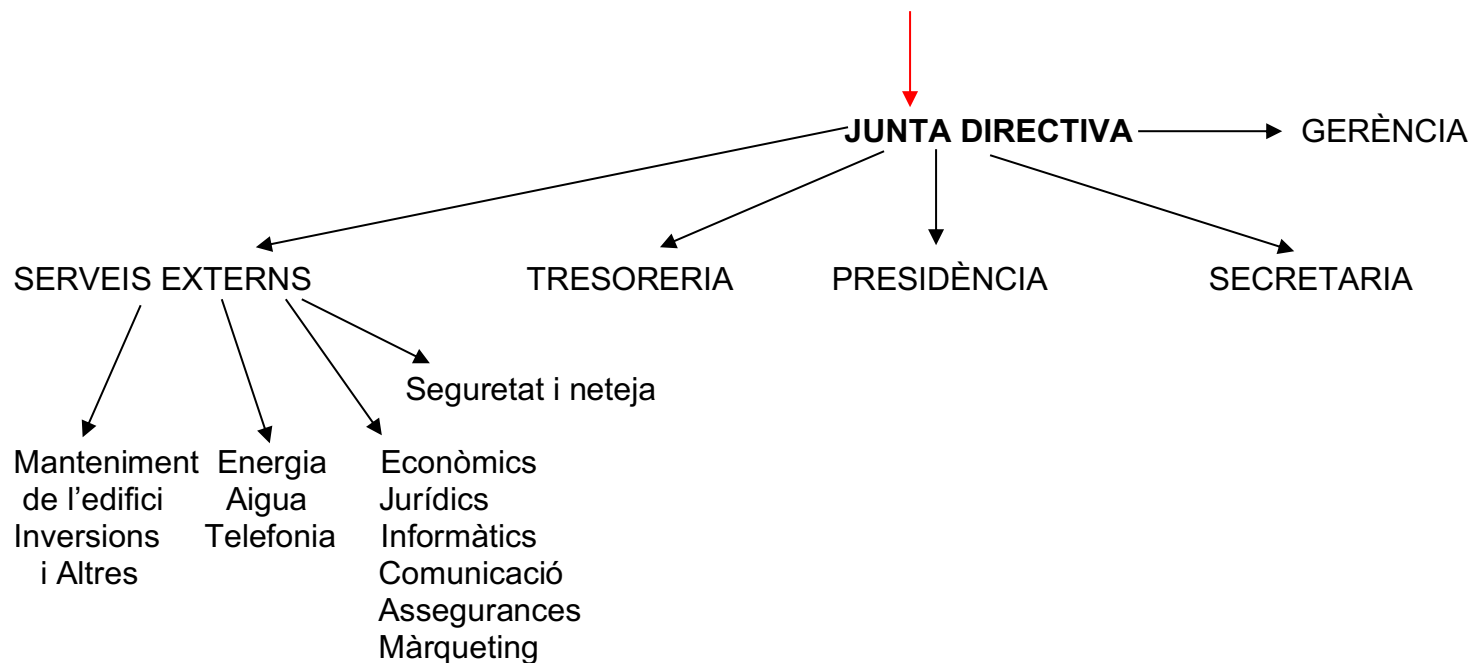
JUNTA DIRECTIVA GERÈNCIA

SERVEIS EXTERNS TRESORERIA PRESIDÈNCIA SECRETARIA

Seguretat i neteja

Manteniment de l'edifici Inversions i Altres

Energia Aigua Telefonia

Econòmics
Jurídics
Informàtics
Comunicació
Assegurances
Màrqueting